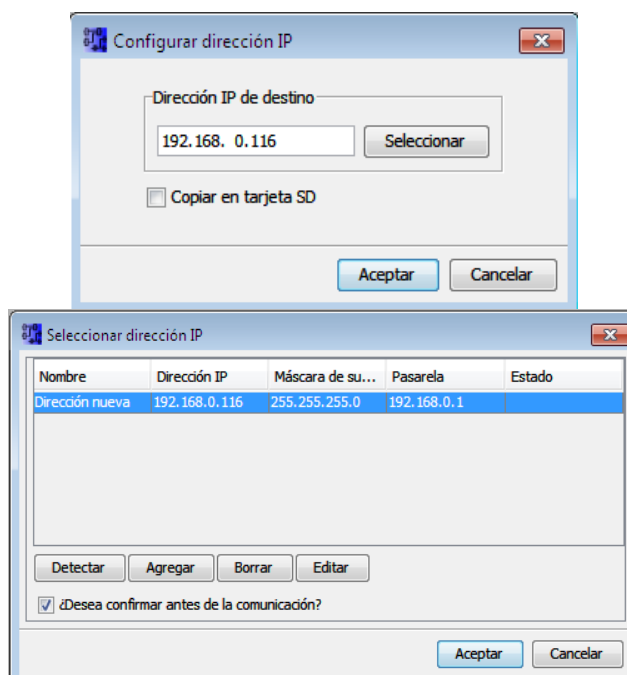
Configurar dirección IP

Dirección IP de destino

192.168. 0.116

Seleccionar

Copiar en tarjeta SD

Aceptar

Cancelar

Seleccionar dirección IP

| Nombre | Dirección IP | Máscara de su... | Pasarela | Estado |
|---|---|---|---|---|
| Dirección nueva | 192.168.0.116 | 255.255.255.0 | 192.168.0.1 | |

Detectar

Agregar

Borrar

Editar

¿Desea confirmar antes de la comunicación?

Aceptar

Cancelar